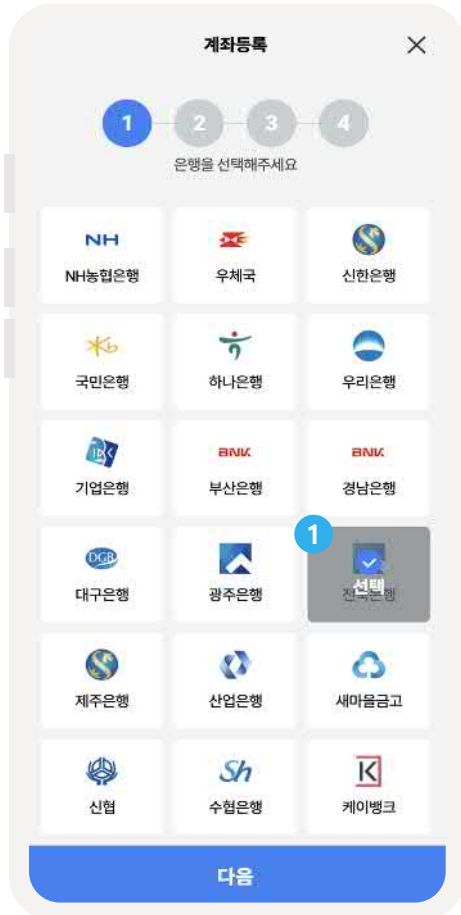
계좌등록

1 2 3 4

은행을 선택해주세요

NH
NH농협은행

우체국

신한은행

국민은행

하나은행

우리은행

IBK
기업은행

BNK
부산은행

BNK
경남은행

DGB
대구은행

광주은행

1
선택
전북은행

제주은행

산업은행

새마을금고

신협

Sh
수협은행

K
케이뱅크

다음